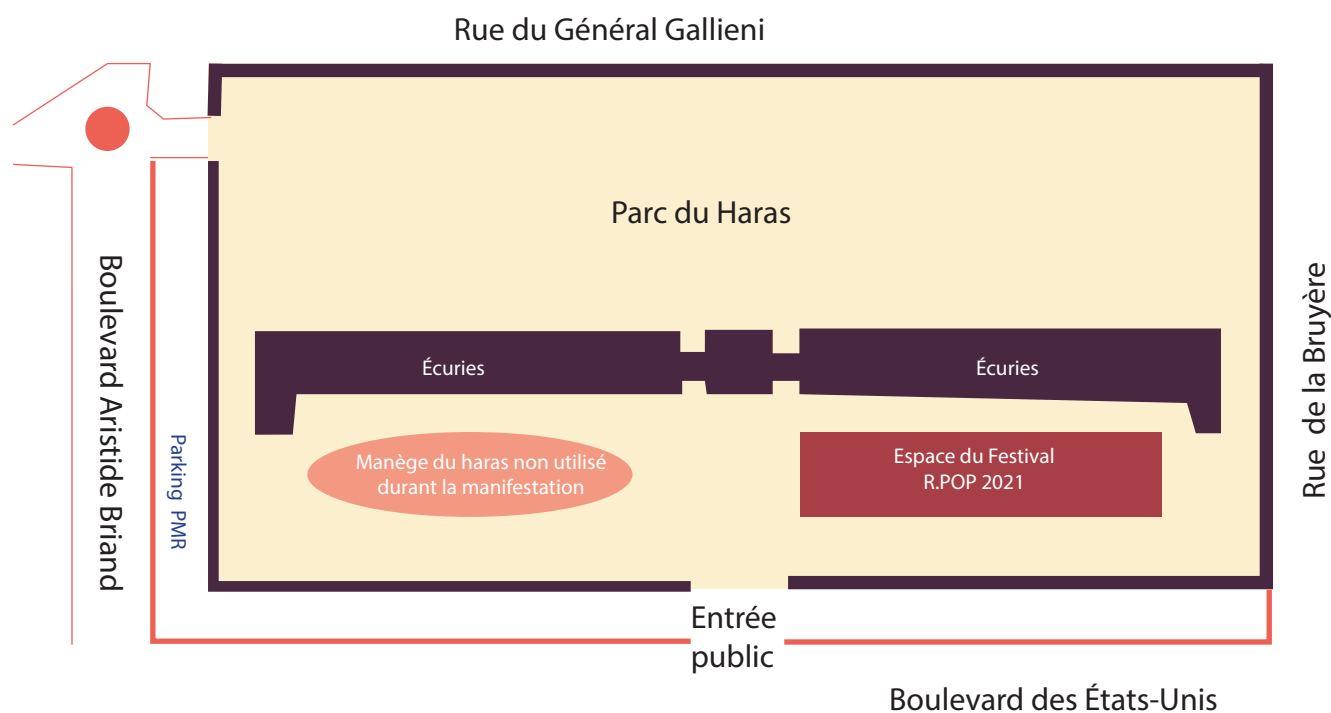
Rue du Général Gallieni

Parc du Haras

Boulevard Aristide Briand

Rue de la Bruyère

Écuries

Écuries

Parking PMR

Manège du haras non utilisé durant la manifestation

Espace du Festival R.POP 2021

Entrée public

Boulevard des États-Unis